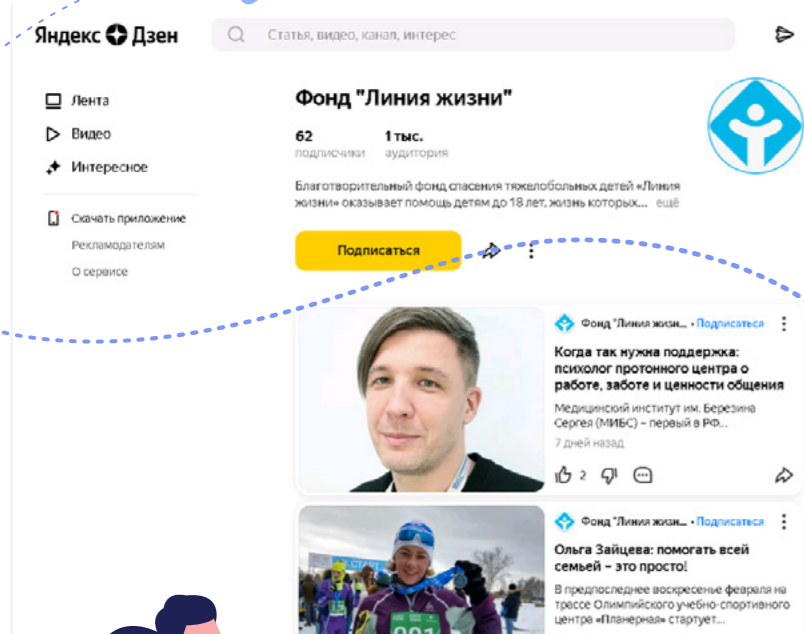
Яндекс Дзен

Статья, видео, канал, интерес

Лента
Видео
Интересное

Скачать приложение
Рекламодателям
О сервисе

Фонд "Линия жизни"

62
подписчики

1 тыс.
аудитория

Благотворительный фонд спасения тяжелобольных детей «Линия жизни» оказывает помощь детям до 18 лет, жизнь которых... ещё

Подписаться

Фонд "Линия жизн... • Подписаться

Когда так нужна поддержка: психолог протонного центра о работе, заботе и ценности общения

Медицинский институт им. Березина Сергея (МИБС) – первый в РФ...

7 дней назад

2

Фонд "Линия жизн... • Подписаться

Ольга Зайцева: помогать всей семьей – это просто!

В предпоследнее воскресенье февраля на трассе Олимпийского учебно-спортивного центра «Планерная» стартует...